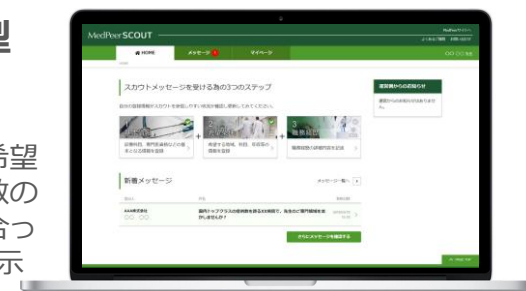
望

希望
数の
合っ
示

MedPeer SCOUT

HOME
メッセージ
マイページ

スカウトメッセージを受ける為の3つのステップ

運営側からのお知らせ

3

勤務希望

新着メッセージ

メッセージ一覧へ

さらにメッセージを確認する